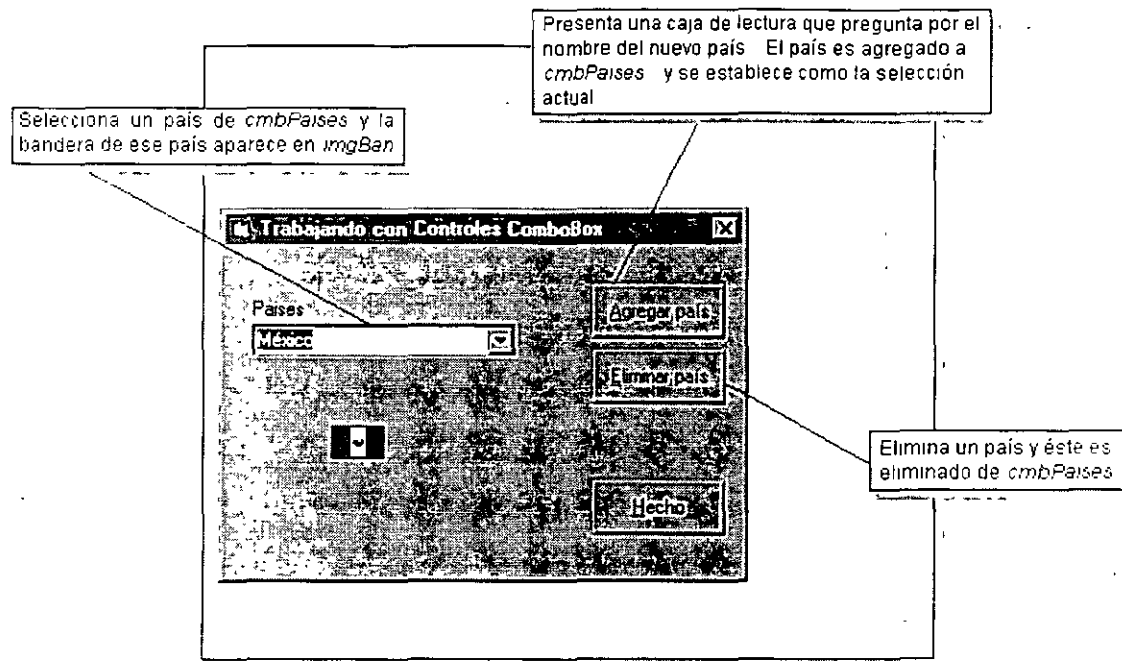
Presenta una caja de lectura que pregunta por el nombre del nuevo país. El país es agregado a *cmbPaises* y se establece como la selección actual

Selecciona un país de *cmbPaises* y la bandera de ese país aparece en *imgBan*

Trabajando con Controles ComboBox

Países

México

Agregar país

Eliminar país

Hecho

Elimina un país y éste es eliminado de *cmbPaises*